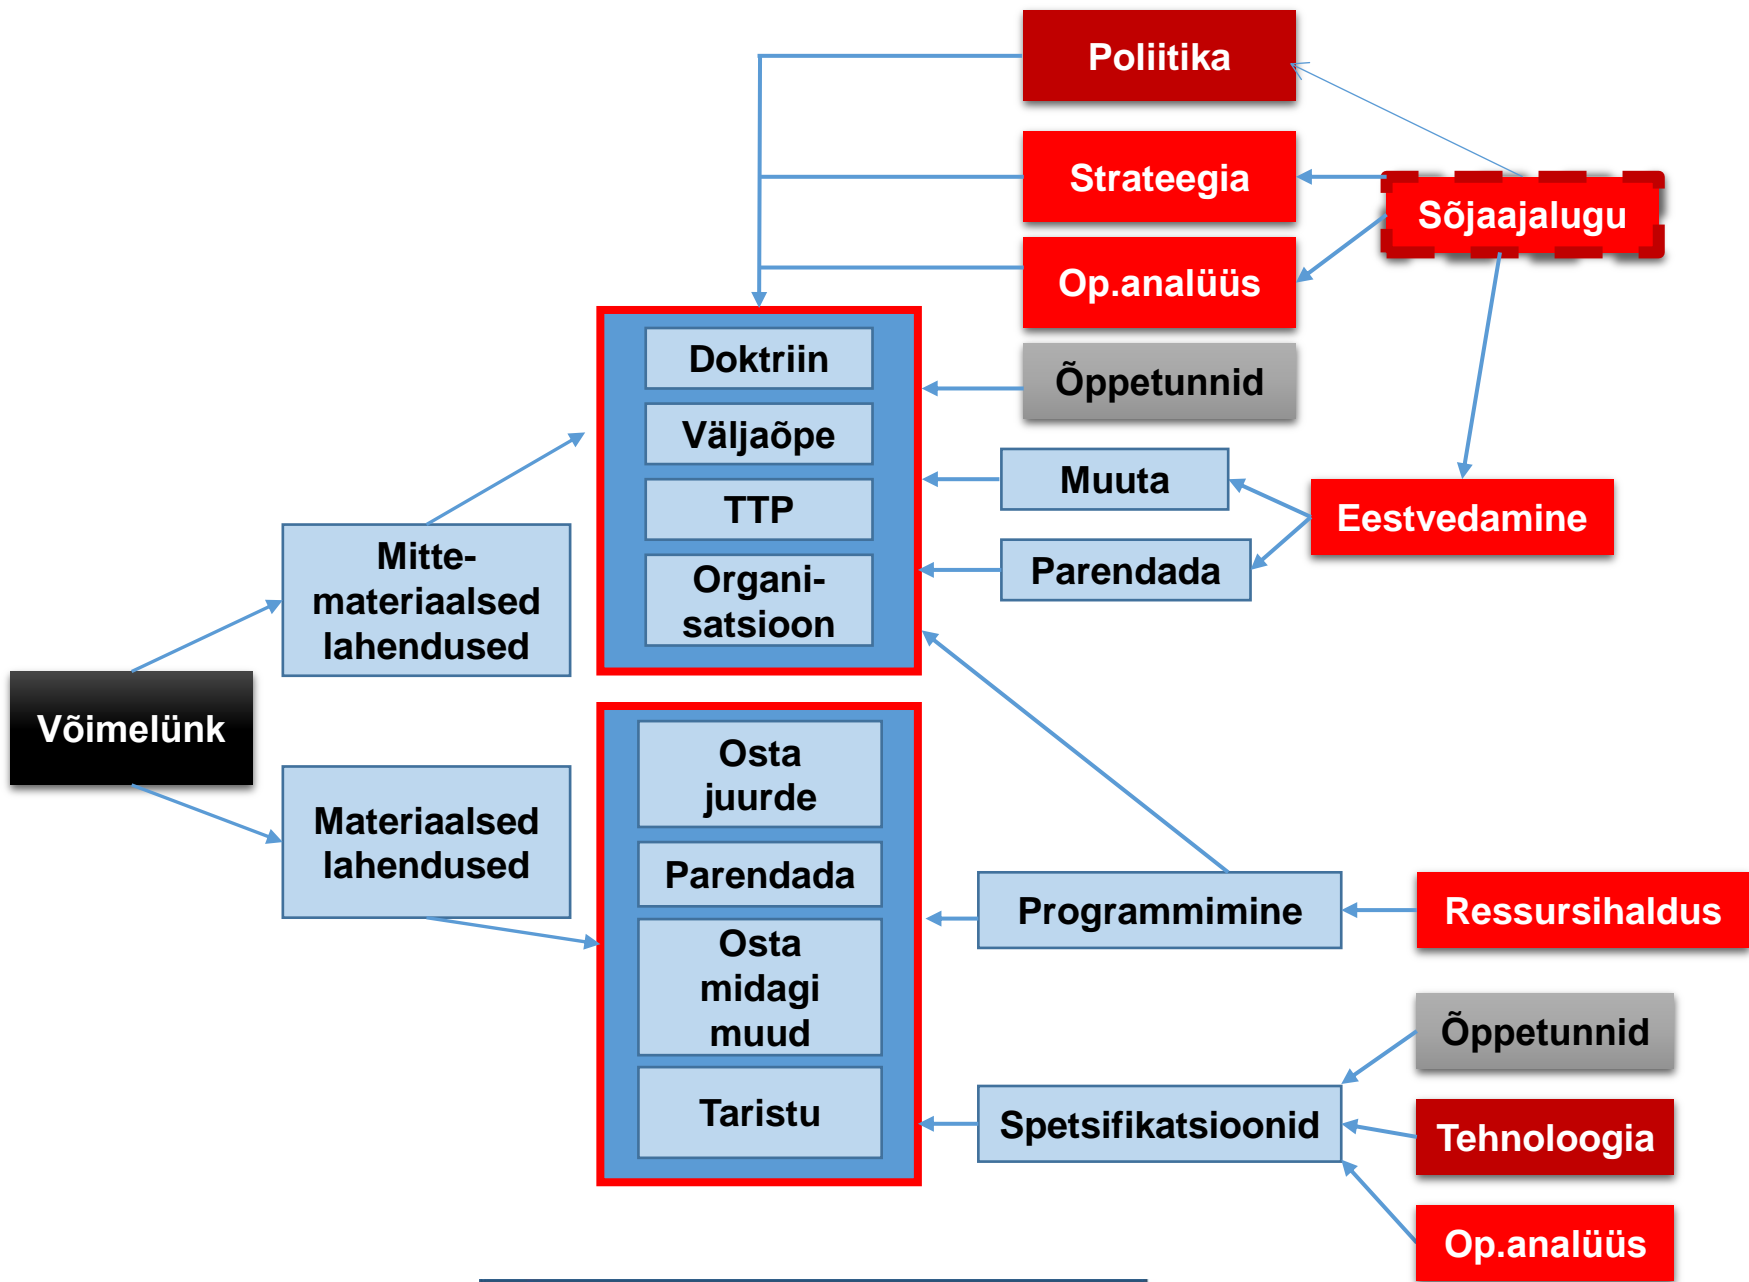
Poliitika

Strateegia

Sõjaajalugu

Op.analüüs

Doktriin

Väljaõpe

TTP

Organisatsioon

Õppetunnid

Muuta

Parendada

Eestvedamine

Mitte-materiaalsed lahendused

Võimelünk

Materiaalsed lahendused

Osta juurde

Parendada

Osta midagi muud

Taristu

Programmimine

Ressursihaldus

Õppetunnid

Spetsifikatsioonid

Tehnoloogia

Op.analüüs